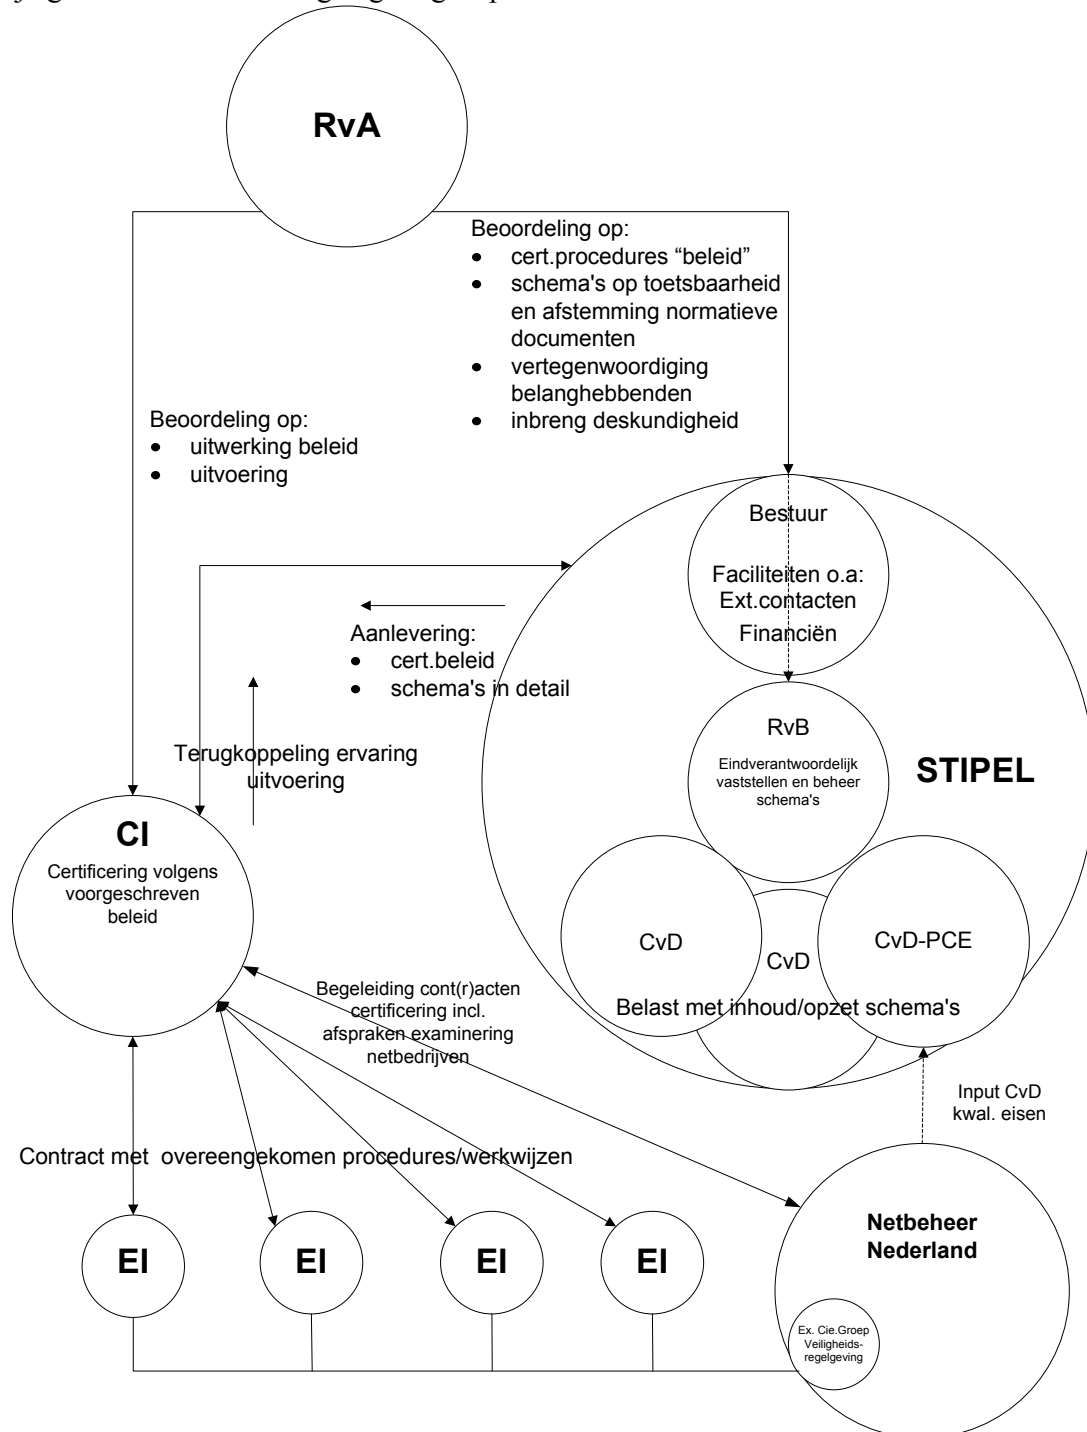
RvA

Beoordeling op:
- cert.procedures "beleid"
- schema's op toetsbaarheid en afstemming normatieve documenten
- vertegenwoordiging belanghebbenden
- inbreng deskundigheid

Beoordeling op:
- uitwerking beleid
- uitvoering

Bestuur

Faciliteiten o.a: Ext.contacten Financiën

Aanlevering:
- cert.beleid
- schema's in detail

RvB
Eindverantwoordelijk vaststellen en beheer schema's

STIPEL

Terugkoppeling ervaring uitvoering

CI
Certificering volgens voorgeschreven beleid

CvD

CvD

CvD-PCE

Belast met inhoud/opzet schema's

Begeleiding cont(r)acten certificering incl. afspraken examinering netbedrijven

Input CvD kwal. eisen

Contract met overeengekomen procedures/werkwijzen

EI

EI

EI

EI

Netbeheer Nederland

Ex. Cie.Groep Veiligheids-regelgeving